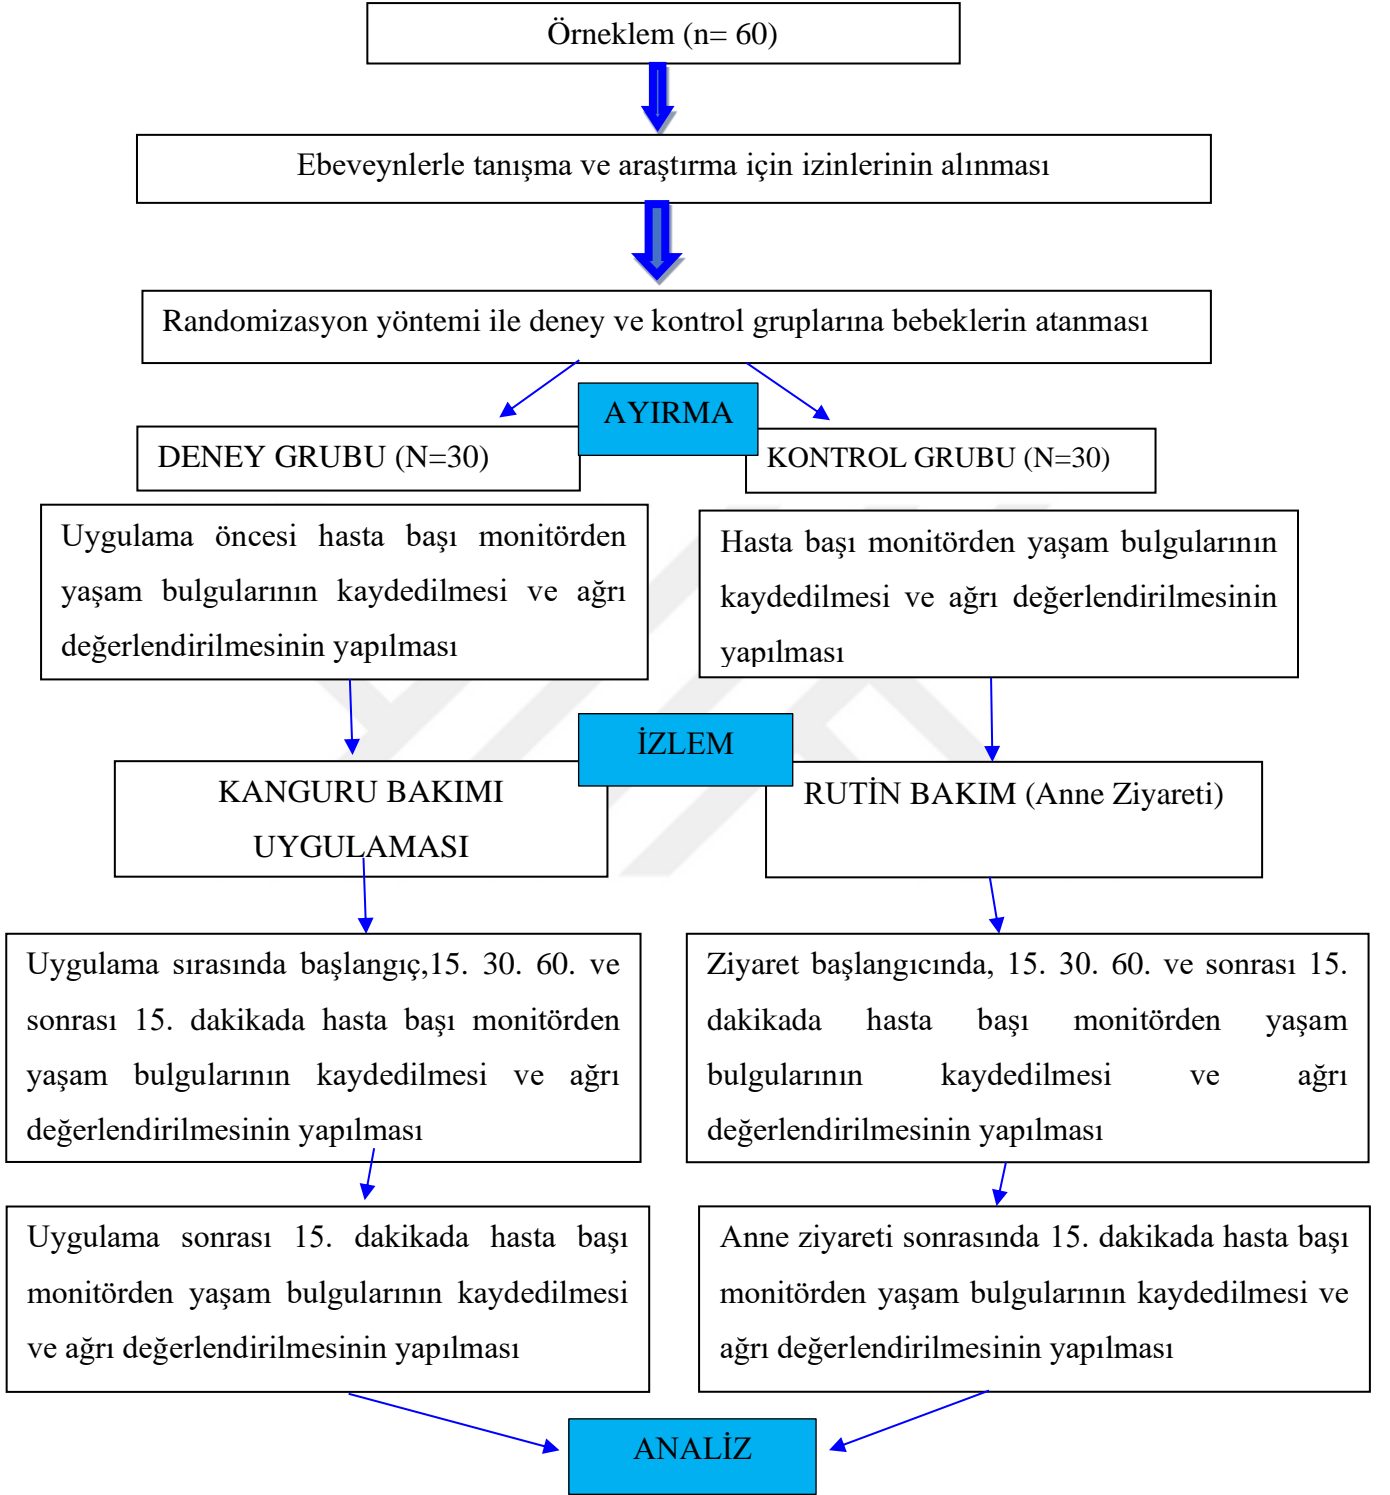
Örneklem (n= 60)

Ebeveynlerle tanışma ve araştırma için izinlerinin alınması

Randomizasyon yöntemi ile deney ve kontrol gruplarına bebeklerin atanması

AYIRMA

DENEY GRUBU (N=30)

KONTROL GRUBU (N=30)

Uygulama öncesi hasta başı monitörden yaşam bulgularının kaydedilmesi ve ağrı değerlendirilmesinin yapılması

Hasta başı monitörden yaşam bulgularının kaydedilmesi ve ağrı değerlendirilmesinin yapılması

İZLEM

KANGURU BAKIMI UYGULAMASI

RUTİN BAKIM (Anne Ziyareti)

Uygulama sırasında başlangıç,15. 30. 60. ve sonrası 15. dakikada hasta başı monitörden yaşam bulgularının kaydedilmesi ve ağrı değerlendirilmesinin yapılması

Ziyaret başlangıcında, 15. 30. 60. ve sonrası 15. dakikada hasta başı monitörden yaşam bulgularının kaydedilmesi ve ağrı değerlendirilmesinin yapılması

Uygulama sonrası 15. dakikada hasta başı monitörden yaşam bulgularının kaydedilmesi ve ağrı değerlendirilmesinin yapılması

Anne ziyareti sonrasında 15. dakikada hasta başı monitörden yaşam bulgularının kaydedilmesi ve ağrı değerlendirilmesinin yapılması

ANALİZ